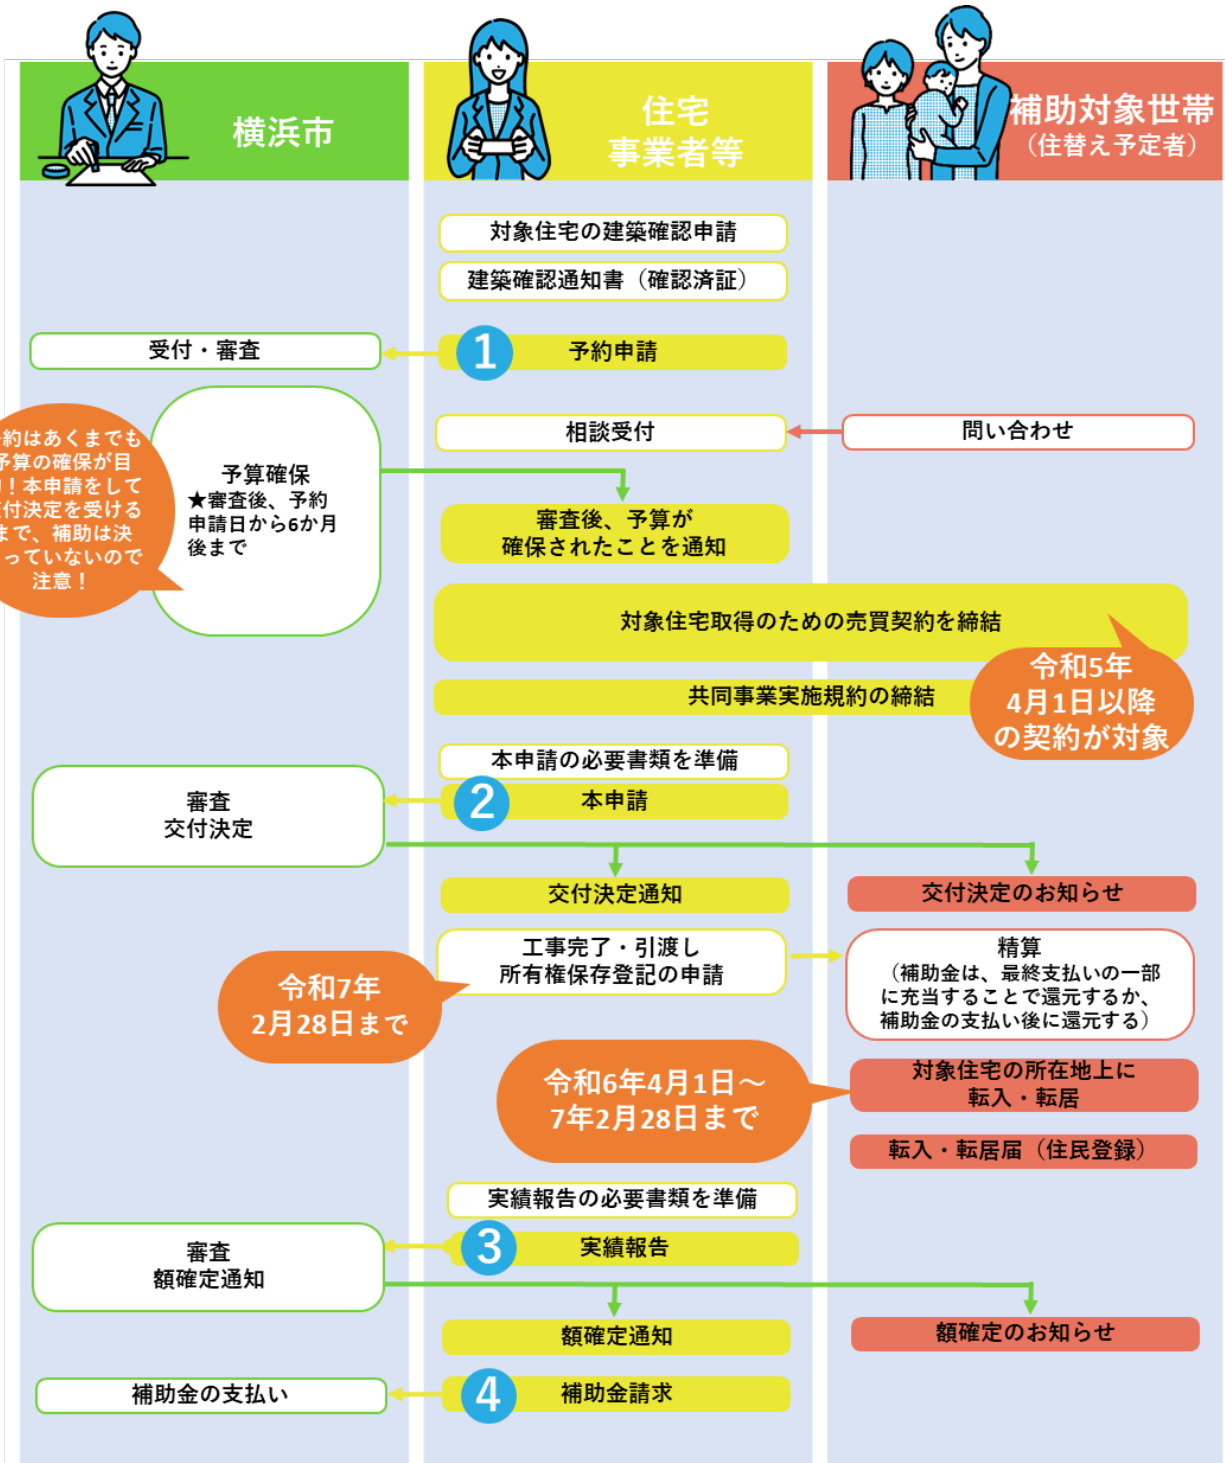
横浜市

住宅
事業者等

補助対象世帯
（住替え予定者）

対象住宅の建築確認申請

建築確認通知書（確認済証）

受付・審査

1 予約申請

約はあくまでも
予算の確保が目
！本申請をして
付決定を受ける
まで、補助は決
っていないので
注意！

予算確保
★審査後、予約申請日から6か月後まで

相談受付

問い合わせ

審査後、予算が
確保されたことを通知

対象住宅取得のための売買契約を締結

共同事業実施規約の締結

令和5年
4月1日以降
の契約が対象

本申請の必要書類を準備

審査
交付決定

2 本申請

交付決定通知

交付決定のお知らせ

工事完了・引渡し
所有権保存登記の申請

令和7年
2月28日まで

精算
（補助金は、最終支払いの一部に充当することで還元するか、補助金の支払い後に還元する）

令和6年4月1日～
7年2月28日まで

対象住宅の所在地上に
転入・転居

転入・転居届（住民登録）

実績報告の必要書類を準備

審査
額確定通知

3 実績報告

額確定通知

額確定のお知らせ

補助金の支払い

4 補助金請求